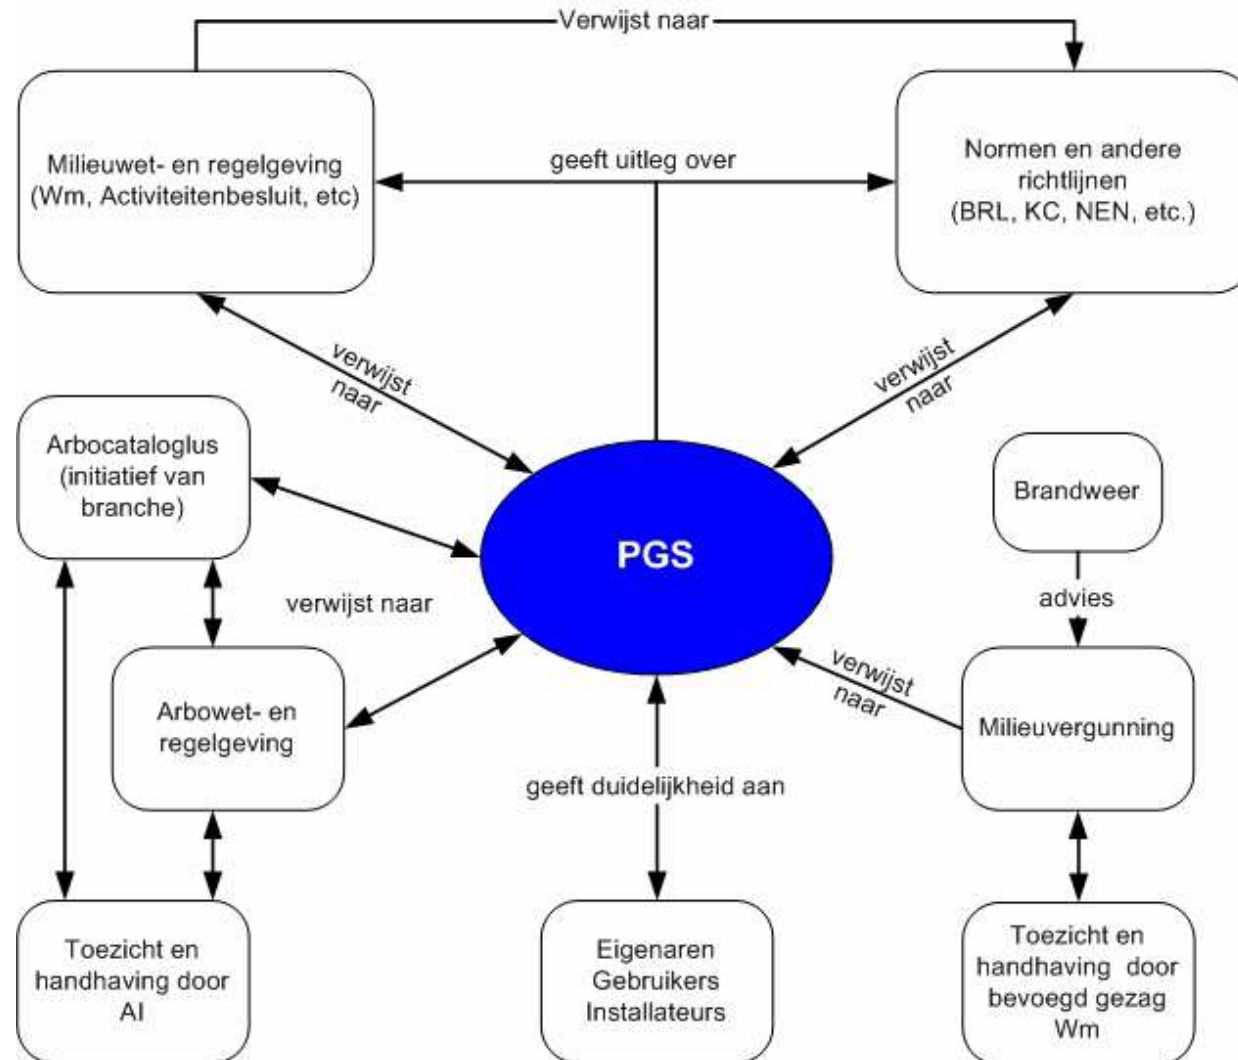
Verwijst naar

Milieuwet- en regelgeving (Wm, Activiteitenbesluit, etc)

geeft uitleg over

Normen en andere richtlijnen (BRL, KC, NEN, etc.)

verwijst naar

verwijst naar

Arbocataloglus (initiatief van branche)

PGS

Brandweer

verwijst naar

advies

Arbowet- en regelgeving

verwijst naar

Milieuvergunning

geeft duidelijkheid aan

Toezicht en handhaving door AI

Eigenaren Gebruikers Installateurs

Toezicht en handhaving door bevoegd gezag Wm